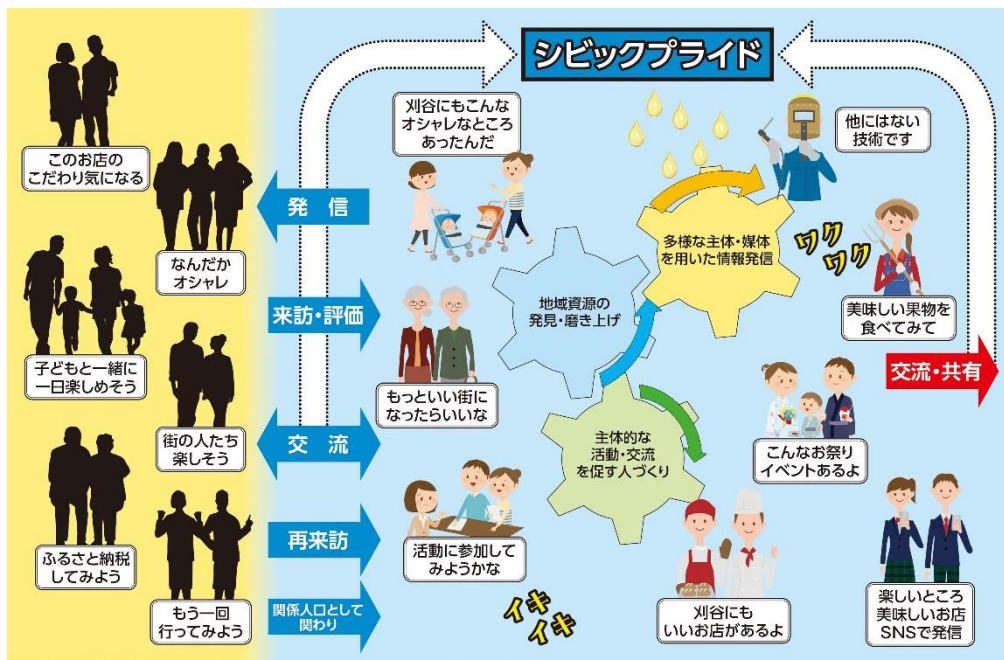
シビックプライド

このお店のこだわり気になる

なんだかオシャレ

子どもと一緒に一日楽しめそう

街の人たち楽しそう

ふるさと納税してみよう

もう一回行ってみよう

発信

来訪・評価

交流

再来訪

関係人口として関わり

刈谷にもこんなオシャレなところあったんだ

もっといい街になったらいいな

活動に参加してみようかな

地域資源の発見・磨き上げ

多様な主体・媒体を用いた情報発信

主体的な活動・交流を促す人づくり

他にはない技術です

ワクワク

美味しい果物を食べてみて

交流・共有

こんなお祭りイベントあるよ

イキイキ

刈谷にもいいお店があるよ

楽しいところ美味しいお店SNSで発信